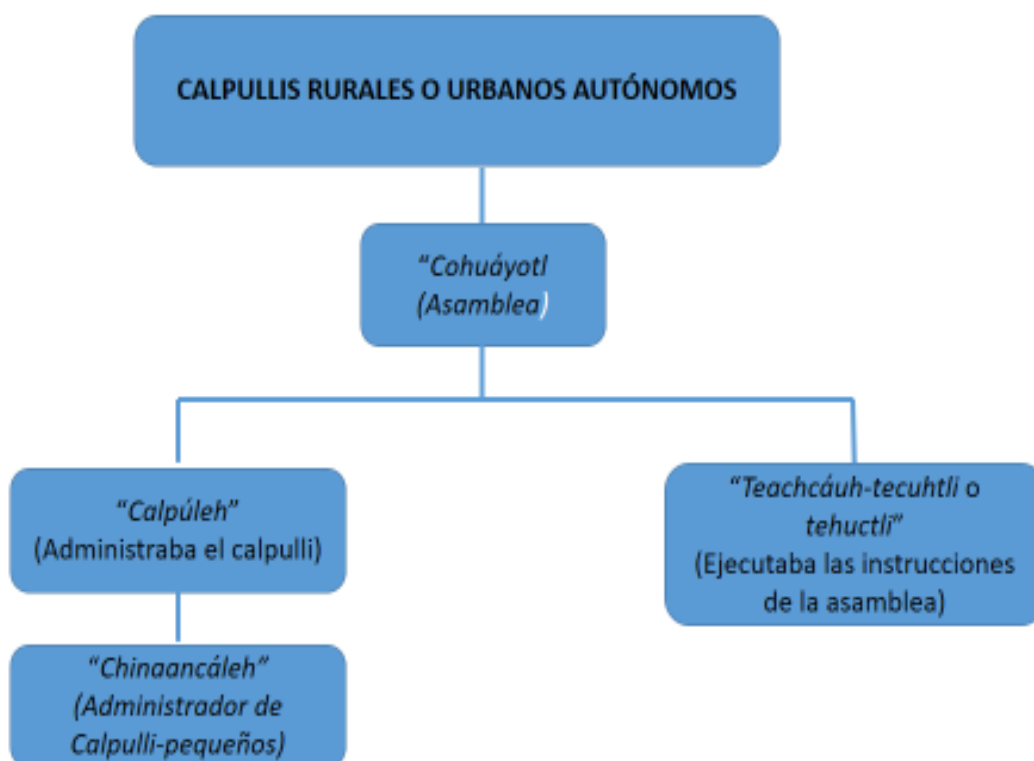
CALPULLIS RURALES O URBANOS AUTÓNOMOS

"Cohuáyotl (Asamblea)

"Calpúleh" (Administraba el calpulli)

"Teachcáuh-tecuhtli o tehuctli" (Ejecutaba las instrucciones de la asamblea)

"Chinaancáleh" (Administrador de Calpulli-pequeños)